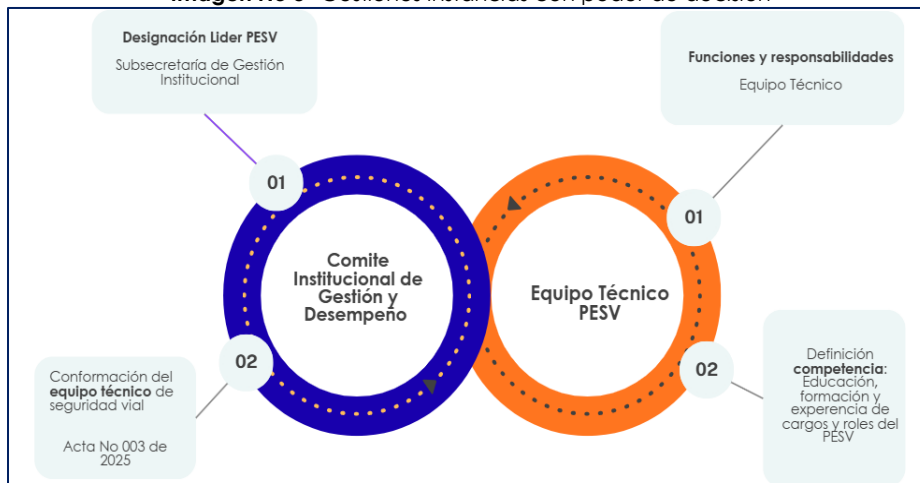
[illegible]

Designación Lider PESV
Subsecretaría de Gestión Institucional

01

Comite Institucional de Gestión y Desempeño

02

Conformación del equipo técnico de seguridad vial

Acta No 003 de 2025

Funciones y responsabilidades
Equipo Técnico

01

Equipo Técnico PESV

02

Definición competencia: Educación, formación y experencia de cargos y roles del PESV